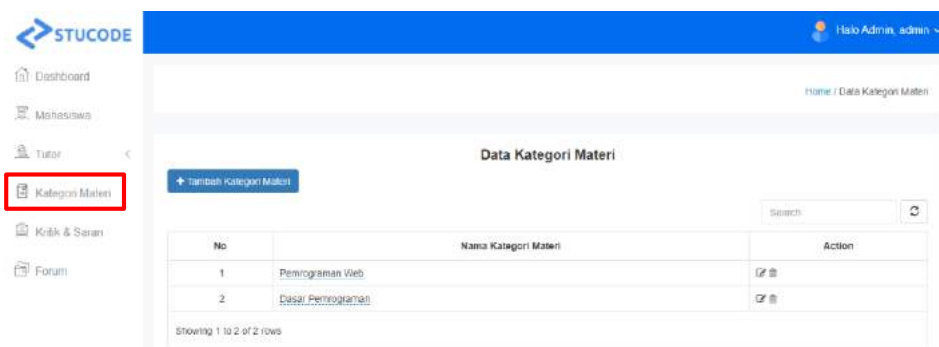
STUCODE

Halo Admin, admin

Dashboard

Mahasiswa

Tutor

Kategori Materi

Kritik & Saran

Forum

Home / Data Kategori Materi

Data Kategori Materi

+ Tambah Kategori Materi

Search

| No | Nama Kategori Materi | Action |
|---|---|---|
| 1 | Pemrograman Web | |
| 2 | Dasar Pemrograman | |

Showing 1 to 2 of 2 rows